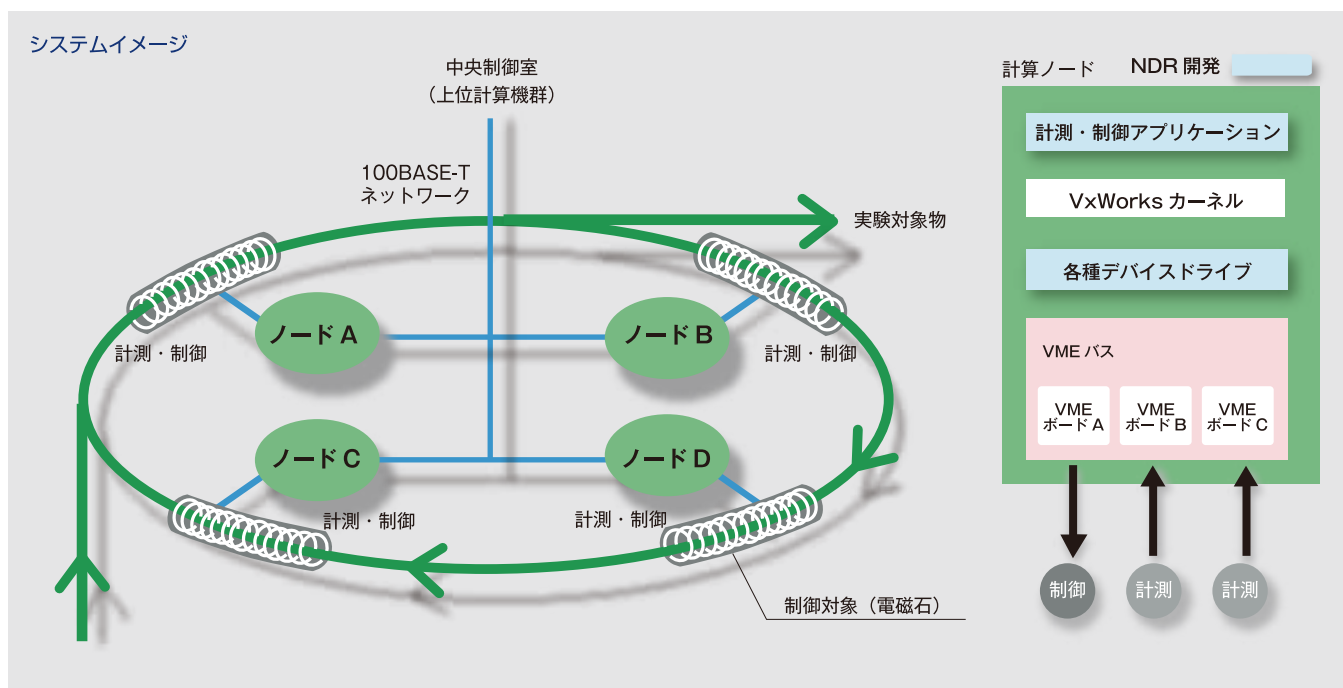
システムイメージ

中央制御室
（上位計算機群）

100BASE-T
ネットワーク

実験対象物

ノードA

ノードB

ノードC

ノードD

計測・制御

計測・制御

計測・制御

計測・制御

制御対象（電磁石）

計算ノード

NDR 開発

計測・制御アプリケーション

VxWorks カーネル

各種デバイスドライブ

VME バス

VME
ボードA

VME
ボードB

VME
ボードC

制御

計測

計測